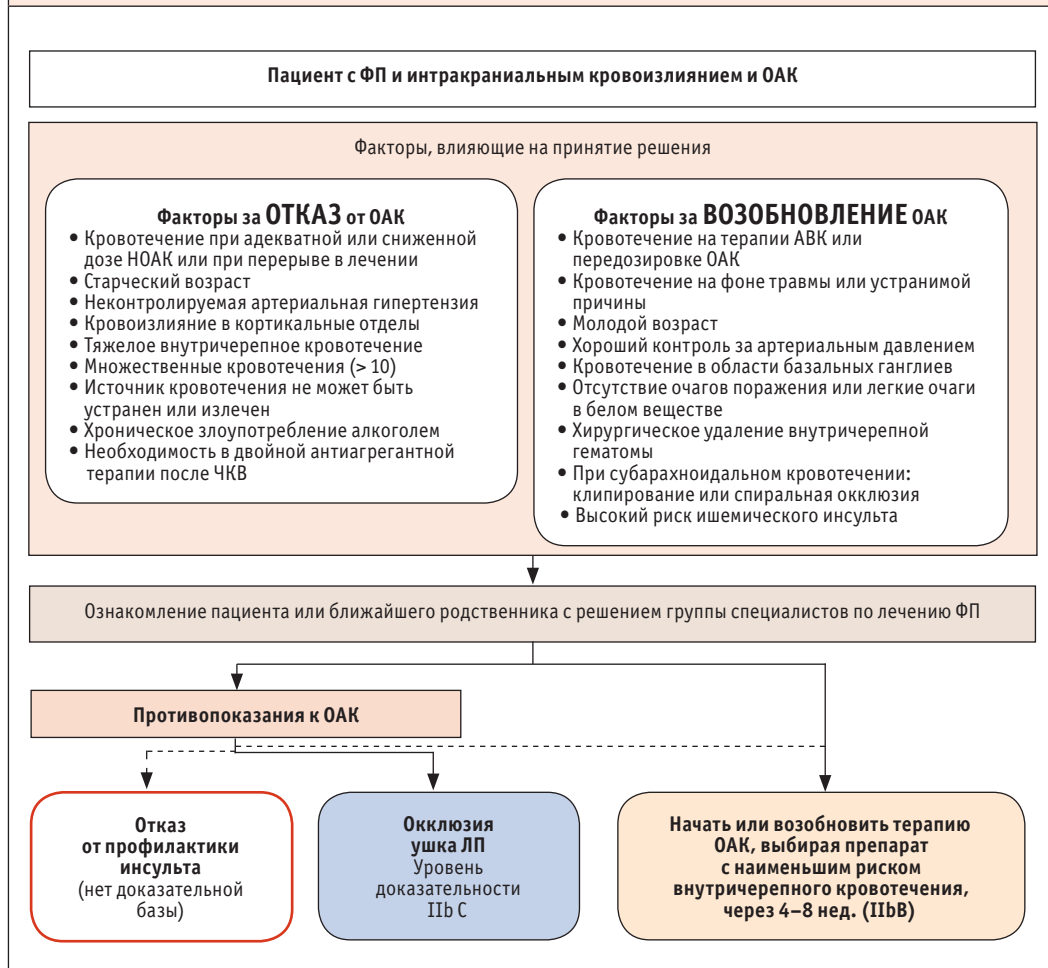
Пациент с ФП и интракраниальным кровоизлиянием и ОАК

Факторы, влияющие на принятие решения

Факторы за ОТКАЗ от ОАК
• Кровотечение при адекватной или сниженной дозе НОАК или при перерыве в лечении
• Старческий возраст
• Неконтролируемая артериальная гипертензия
• Кровоизлияние в кортикальные отделы
• Тяжелое внутричерепное кровотечение
• Множественные кровотечения (> 10)
• Источник кровотечения не может быть устранен или излечен
• Хроническое злоупотребление алкоголем
• Необходимость в двойной антиагрегантной терапии после ЧКВ

Факторы за ВОЗОБНОВЛЕНИЕ ОАК
• Кровотечение на терапии АВК или передозировке ОАК
• Кровотечение на фоне травмы или устранимой причины
• Молодой возраст
• Хороший контроль за артериальным давлением
• Кровотечение в области базальных ганглиев
• Отсутствие очагов поражения или легкие очаги в белом веществе
• Хирургическое удаление внутричерепной гематомы
• При субарахноидальном кровотечении: клипирование или спиральная окклюзия
• Высокий риск ишемического инсульта

Ознакомление пациента или ближайшего родственника с решением группы специалистов по лечению ФП

Противопоказания к ОАК

Отказ от профилактики инсульта (нет доказательной базы)

Окклюзия ушка ЛП Уровень доказательности IIb C

Начать или возобновить терапию ОАК, выбирая препарат с наименьшим риском внутричерепного кровотечения, через 4–8 нед. (IIbB)